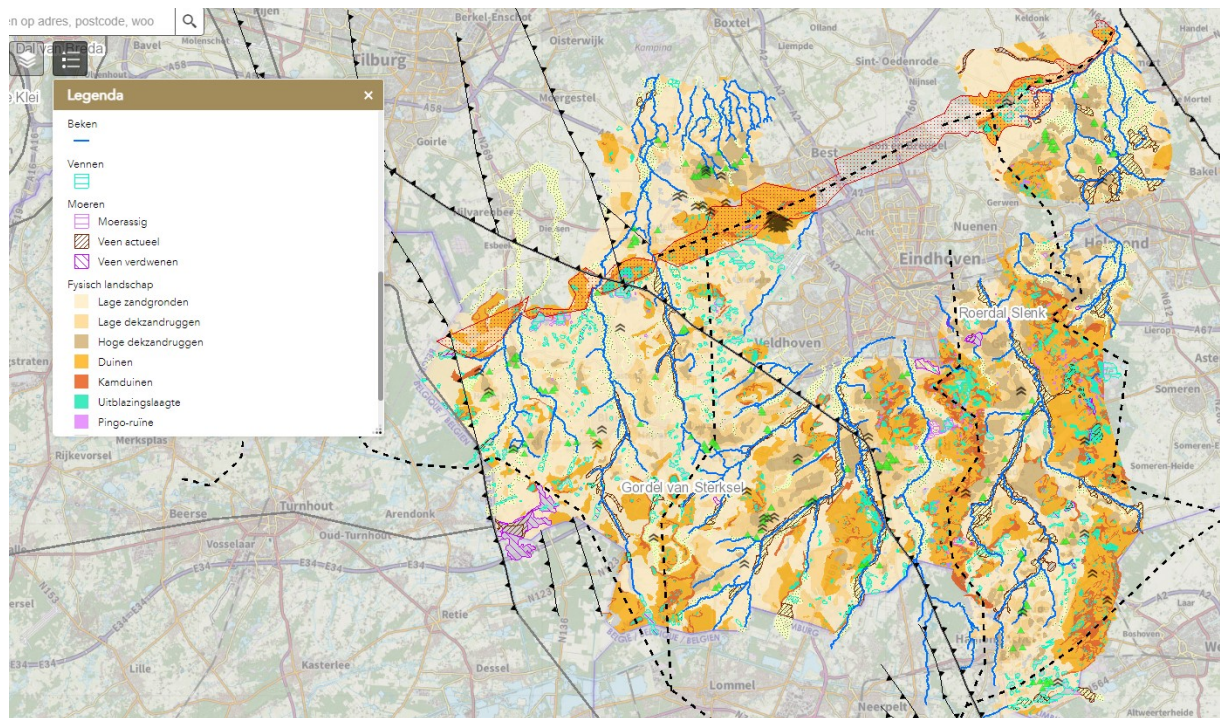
en op adres, postcode, woo

Dal van Breda

e Klei

Legenda ×

Beken

Vennen

Moeren
Moerassig
Veen actueel
Veen verdwenen

Fysisch landschap
Lage zandgronden
Lage dekzandruggen
Hoge dekzandruggen
Duinen
Kamduinen
Uitblazingslaagte
Pingo-ruïne

Berkel-Enschot
Boxtel
Keldonk
Bavel
Molenschot
Oisterwijk
Kampina
Olland
Liempde
Sint-Oedenrode
Nijnsel
Handel
Tilburg
Moergestel
Best
Goirle
Hilvarenbeek
Diessen
Esbeek
Acht
Gerwen
Nuenen
Eindhoven
Helmond
Bakel
Veldhoven
Roerdal Slenk
Gordel van Sterksel
Someren
Someren-Eind
Someren-Heide
stratan
Merksplas
Rijkevorsel
Beerse
Turnhout
Oud-Turnhout
Arendonk
Vosselaar
Retie
Dessel
Lille
Kasterlee
Lommel
Neerpelt
Hamont
Boshoven
Laar
Altweerterheide
Weert
Netherland / Belgique / België
A58
A2
A67
E34
N12
N153
N136
N123